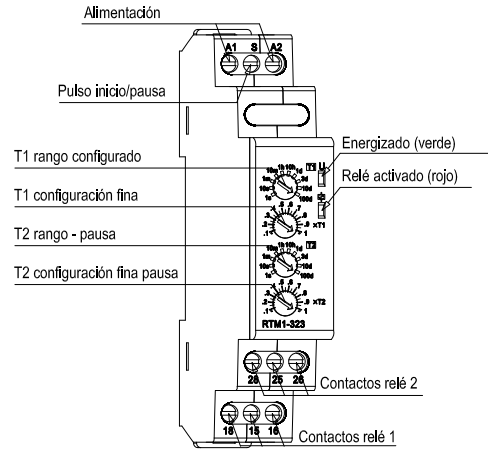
Alimentación

A1 S A2

Pulso inicio/pausa

T1 rango configurado

T1 configuración fina

T2 rango - pausa

T2 configuración fina pausa

Energizado (verde)

Relé activado (rojo)

T1

xT1

T2

xT2

RTM1-323

28 25 26

Contactos relé 2

18 15 16

Contactos relé 1